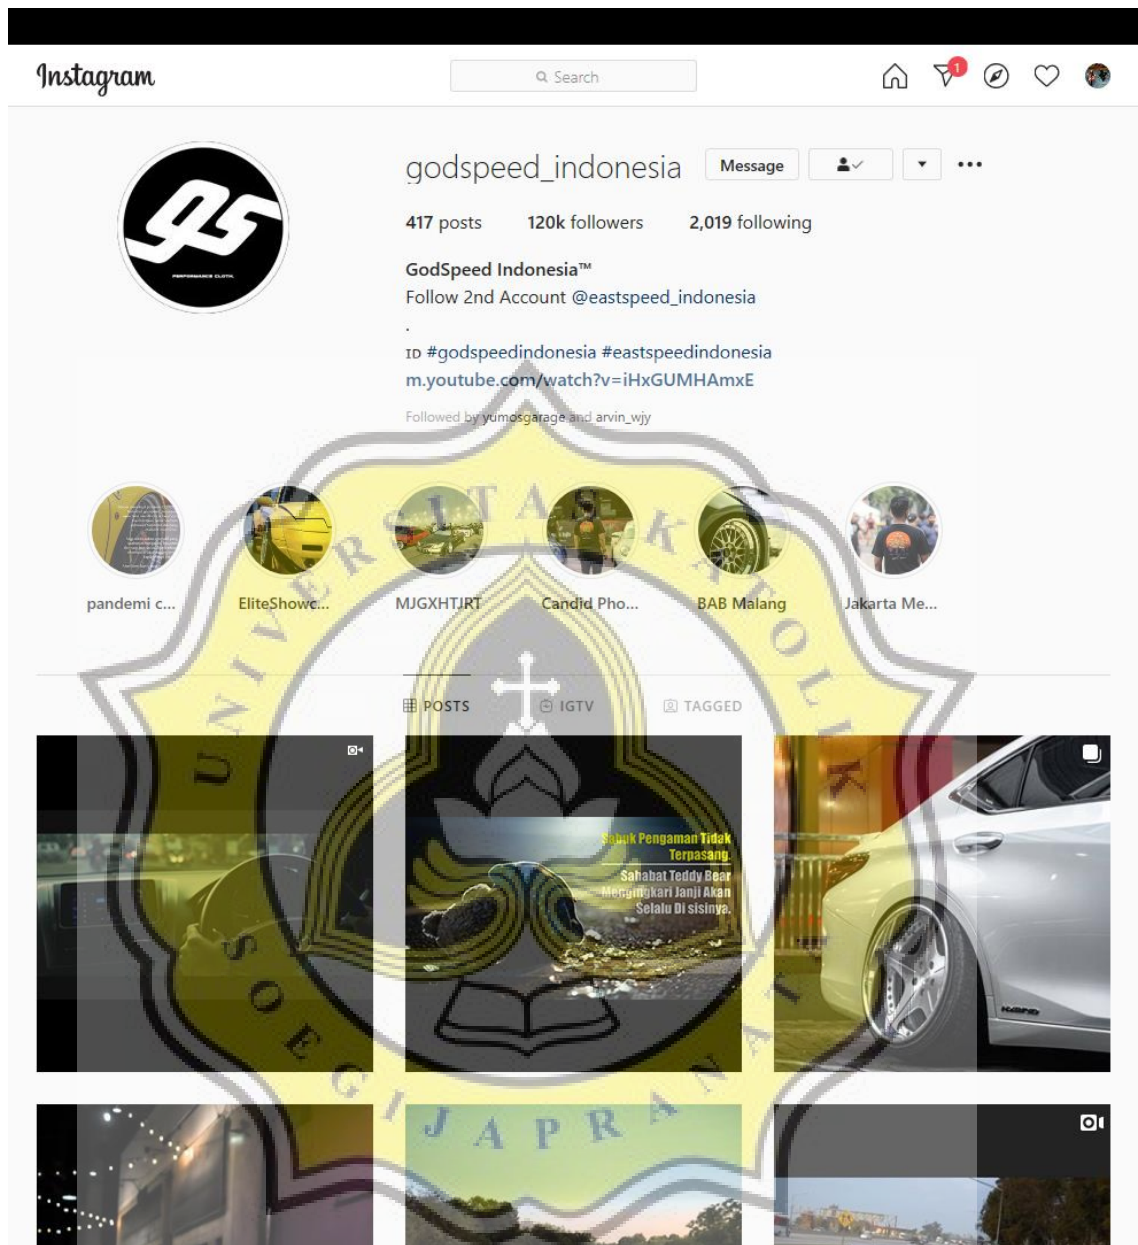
Instagram

Search

1

godspeed_indonesia Message

417 posts 120k followers 2,019 following

GodSpeed Indonesia™
Follow 2nd Account @eastspeed_indonesia
.
ID #godspeedindonesia #eastspeedindonesia
m.youtube.com/watch?v=iHxGUMHAmxE

Followed by yumosgarage and arvin_wjy

pandemi c... EliteShowc... MJGXHTJRT Candid Pho... BAB Malang Jakarta Me...

POSTS IGTV TAGGED

Sabuk Pengaman Tidak Terpasang. Sahabat Teddy Bear Mengingkari Janji Akan Selalu Di sisinya.

UNIVERSITAS KATOLIK SOEGIJAPRANATA